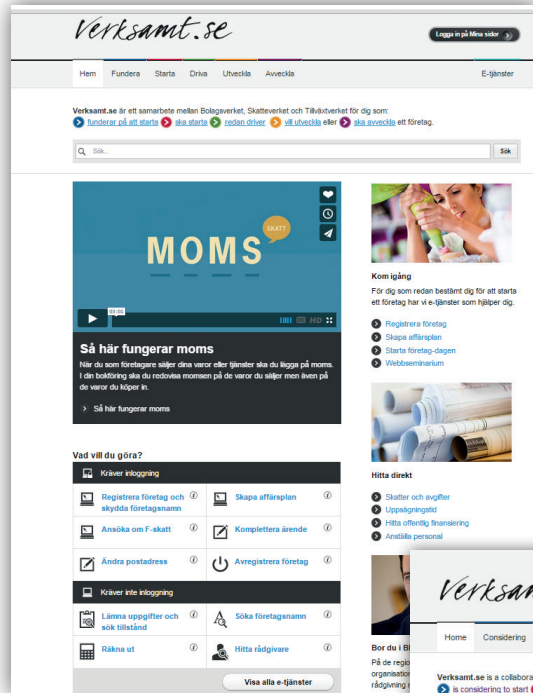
Verksamt.se

Logga in på Mina sidor

Hem Fundera Starta Driva Utveckla Avveckla

E-tjänster

Verksamt.se är ett samarbete mellan Bolagsverket, Skatteverket och Tillväxtverket för dig som: funderar på att starta ska starta redan driver vill utveckla eller ska avveckla ett företag.

Sök...

Sök

MOMS

SKATT

00:00

HD

Så här fungerar moms

När du som företagare säljer dina varor eller tjänster ska du lägga på moms. I din bokföring ska du redovisa momsen på de varor du säljer men även på de varor du köper in.

Så här fungerar moms

Kom igång

För dig som redan bestämt dig för att starta ett företag har vi e-tjänster som hjälper dig.

Registrera företag
Skapa affärsplan
Starta företag-dagen
Webbseminarium

Hitta direkt

Skatter och avgifter
Uppsägningstid
Hitta offentlig finansiering
Anställa personal

Vad vill du göra?

| Kräver inloggning | |
|---|---|
| Registrera företag och skydda företagsnamn | Skapa affärsplan |
| Ansöka om F-skatt | Komplettera ärende |
| Ändra postadress | Avregistrera företag |

| Kräver inte inloggning | |
|---|---|
| Lämna uppgifter och sök tillstånd | Söka företagsnamn |
| Räkna ut | Hitta rådgivare |

Visa alla e-tjänster

Bor du i B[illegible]

På de regio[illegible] organisation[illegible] rådgivning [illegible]

Verksam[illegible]

Home Considering

Verksamt.se is a collabora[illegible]

is considering to start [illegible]